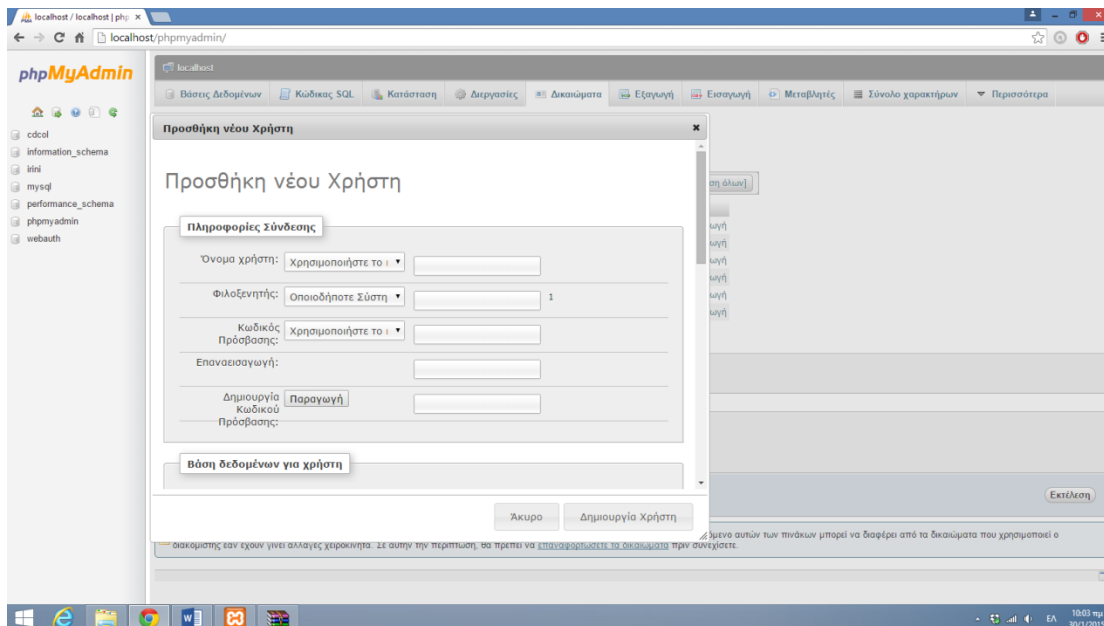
localhost / localhost | php ×

localhost/phpmyadmin/

phpMyAdmin

cdcol
information_schema
irini
mysql
performance_schema
phpmyadmin
webauth

localhost

Βάσεις Δεδομένων | Κώδικας SQL | Κατάσταση | Διεργασίες | Δικαιώματα | Εξαγωγή | Εισαγωγή | Μεταβλητές | Σύνολο χαρακτήρων | Περισσότερα

Προσθήκη νέου Χρήστη ×

Προσθήκη νέου Χρήστη

Πληροφορίες Σύνδεσης

Όνομα χρήστη: Χρησιμοποιήστε το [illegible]

Φιλοξενητής: Οποιοδήποτε Σύστη 1

Κωδικός Πρόσβασης: Χρησιμοποιήστε το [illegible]

Επαναεισαγωγή:

Δημιουργία Κωδικού Πρόσβασης: Παραγωγή

Βάση δεδομένων για χρήστη

Άκυρο | Δημιουργία Χρήστη

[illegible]ση όλων]
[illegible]ωγή
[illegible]ωγή
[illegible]ωγή
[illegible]ωγή
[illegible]ωγή
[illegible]ωγή

Εκτέλεση

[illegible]μενο αυτών των πινάκων μπορεί να διαφέρει από τα δικαιώματα που χρησιμοποιεί ο διακομιστής εάν έχουν γίνει αλλαγές χειροκίνητα. Σε αυτήν την περίπτωση, θα πρέπει να επαναφορτώσετε τα δικαιώματα πριν συνεχίσετε.

ΕΛ 10:03 πμ 30/1/2015